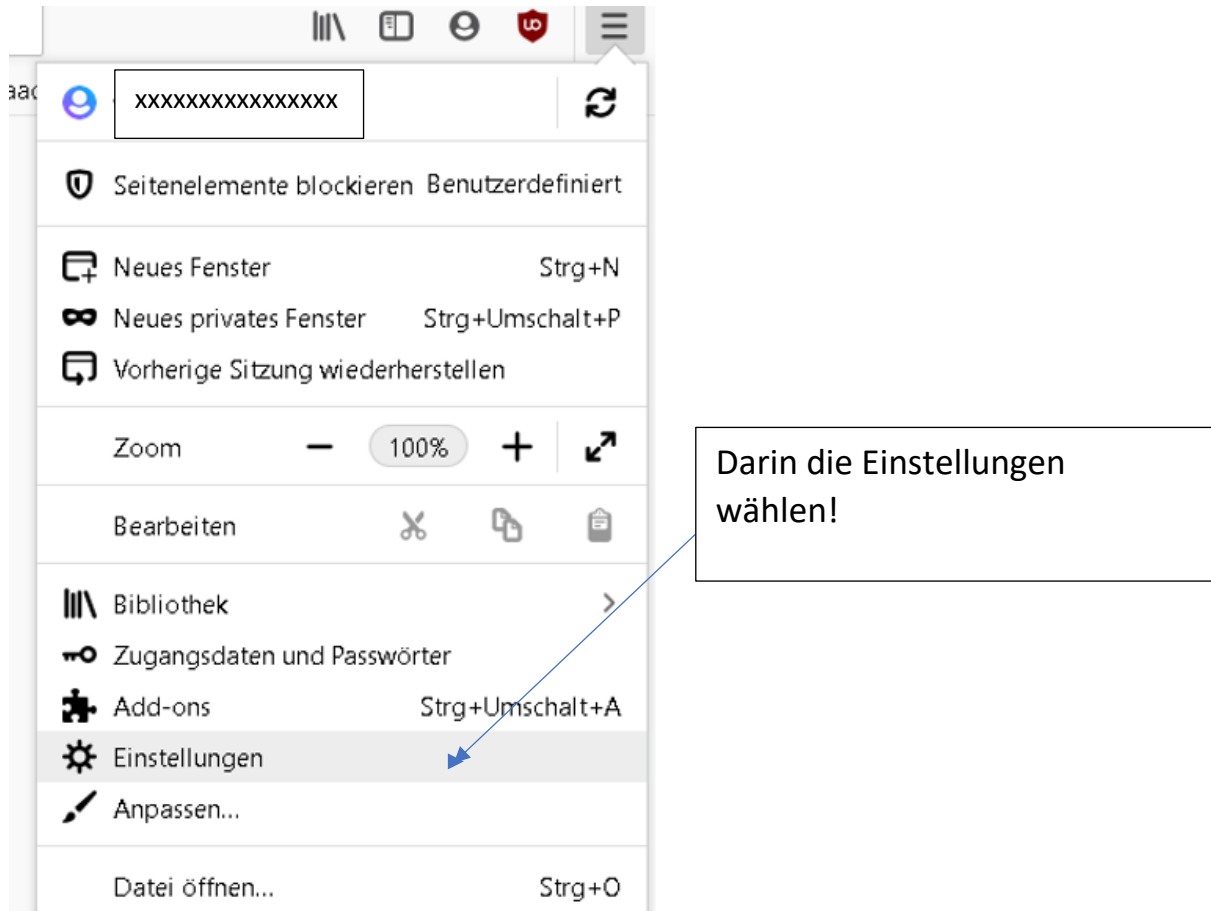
aac

xxxxxxxxxxxxxxxx

Seitenelemente blockieren Benutzerdefiniert

Neues Fenster Strg+N

Neues privates Fenster Strg+Umschalt+P

Vorherige Sitzung wiederherstellen

Zoom − 100% +

Bearbeiten

Bibliothek

Zugangsdaten und Passwörter

Add-ons Strg+Umschalt+A

Einstellungen

Anpassen...

Datei öffnen... Strg+O

Darin die Einstellungen wählen!